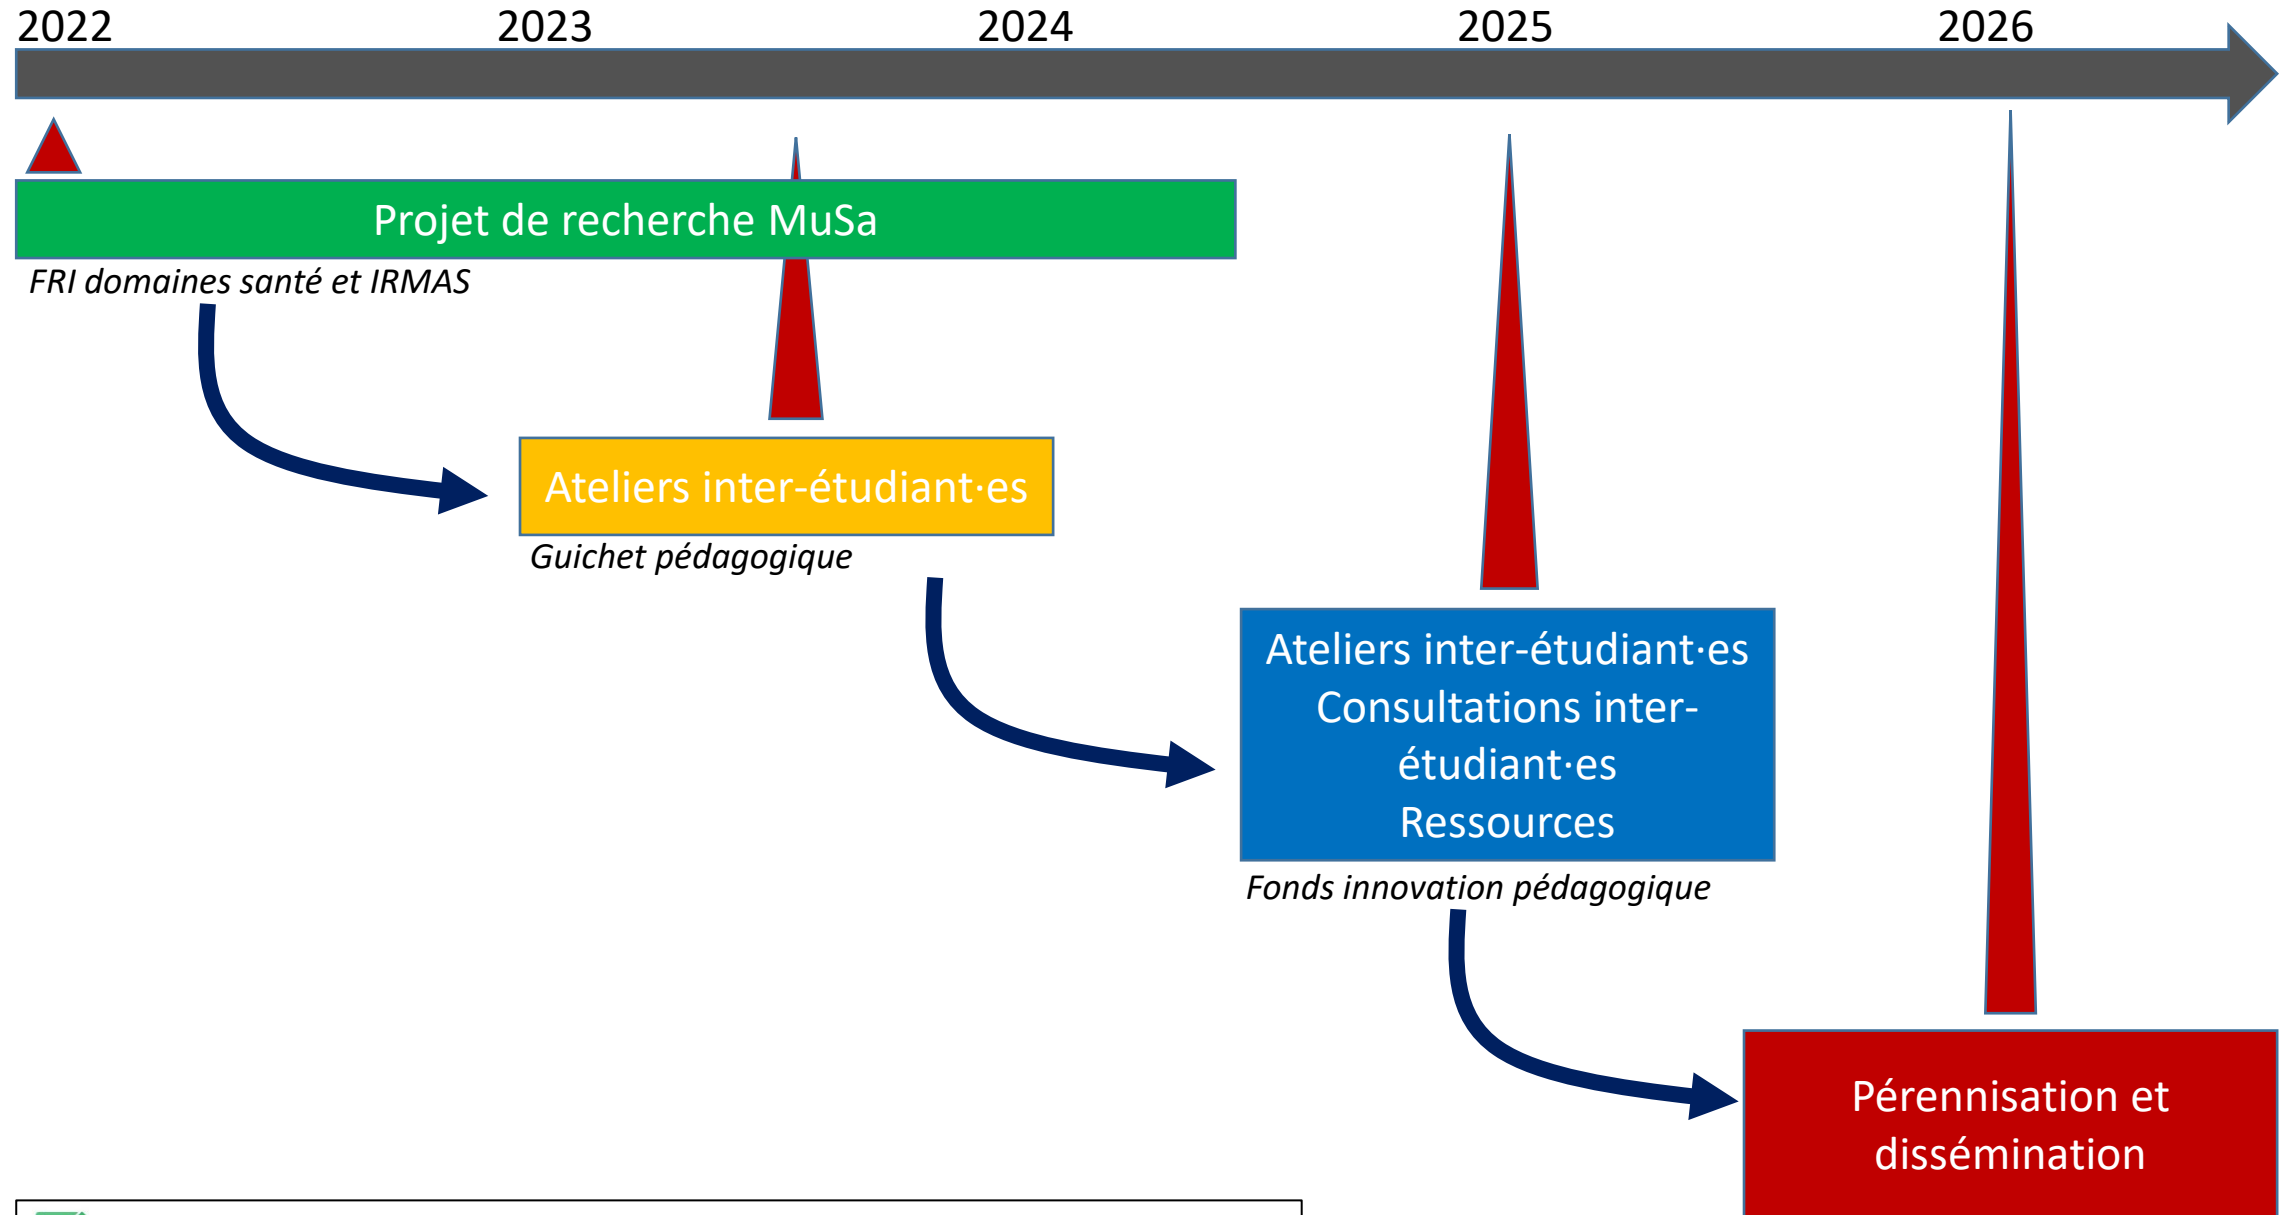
2022 2023 2024 2025 2026

Projet de recherche MuSa

FRI domaines santé et IRMAS

Ateliers inter-étudiant·es

Guichet pédagogique

Ateliers inter-étudiant·es
Consultations inter-étudiant·es
Ressources

Fonds innovation pédagogique

Pérennisation et dissémination